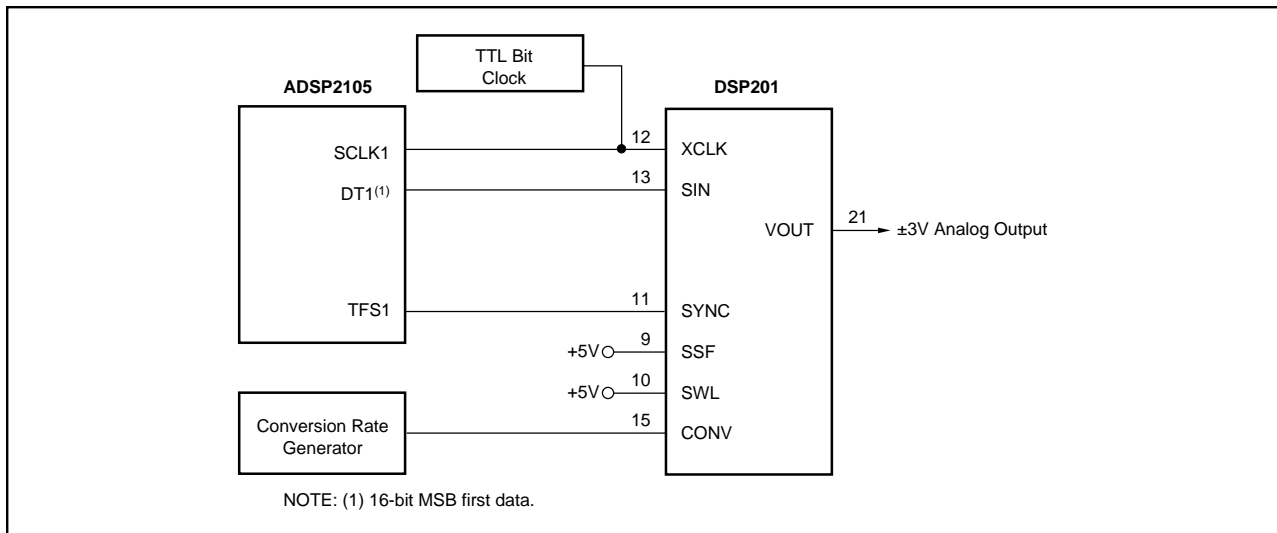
TTL Bit Clock

ADSP2105

DSP201

SCLK1

DT1$^{(1)}$

TFS1

12

13

11

9

10

15

XCLK

SIN

VOUT

SYNC

SSF

SWL

CONV

21

±3V Analog Output

+5V

+5V

Conversion Rate Generator

NOTE: (1) 16-bit MSB first data.